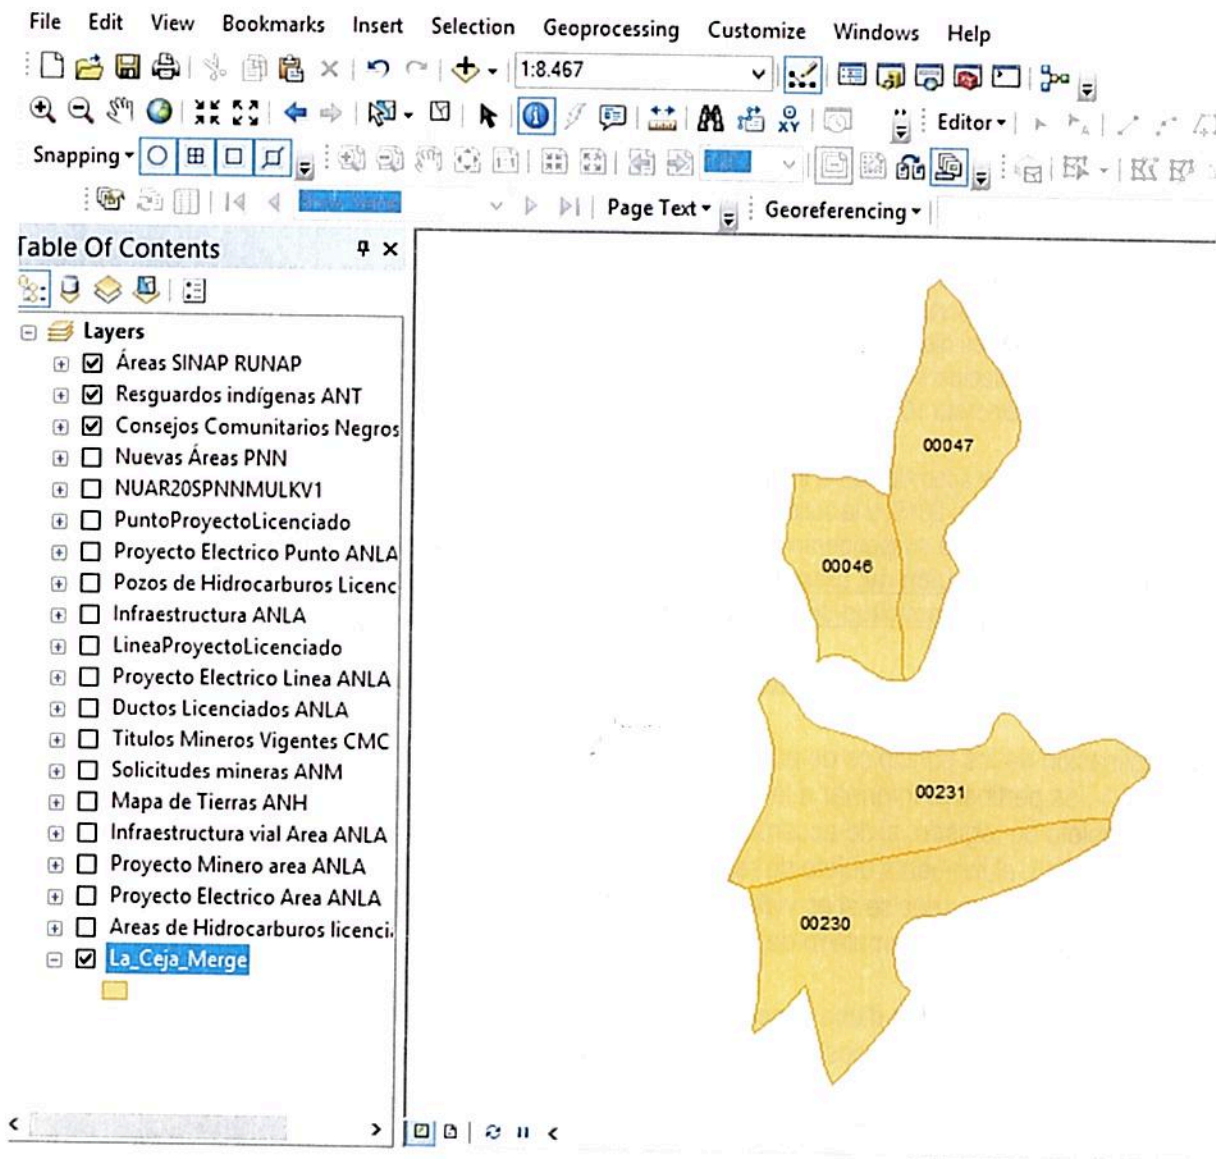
File Edit View Bookmarks Insert Selection Geoprocessing Customize Windows Help

1:8.467

Editor ▾

Snapping ▾

Page Text ▾ Georeferencing ▾

Table Of Contents

Layers
Áreas SINAP RUNAP
Resguardos indígenas ANT
Consejos Comunitarios Negros
Nuevas Áreas PNN
NUAR20SPNNMULKV1
PuntoProyectoLicenciado
Proyecto Electrico Punto ANLA
Pozos de Hidrocarburos Licenc
Infraestructura ANLA
LineaProyectoLicenciado
Proyecto Electrico Linea ANLA
Ductos Licenciados ANLA
Titulos Mineros Vigentes CMC
Solicitudes mineras ANM
Mapa de Tierras ANH
Infraestructura vial Area ANLA
Proyecto Minero area ANLA
Proyecto Electrico Area ANLA
Areas de Hidrocarburos licenci.
La_Ceja_Merge

00047
00046
00231
00230